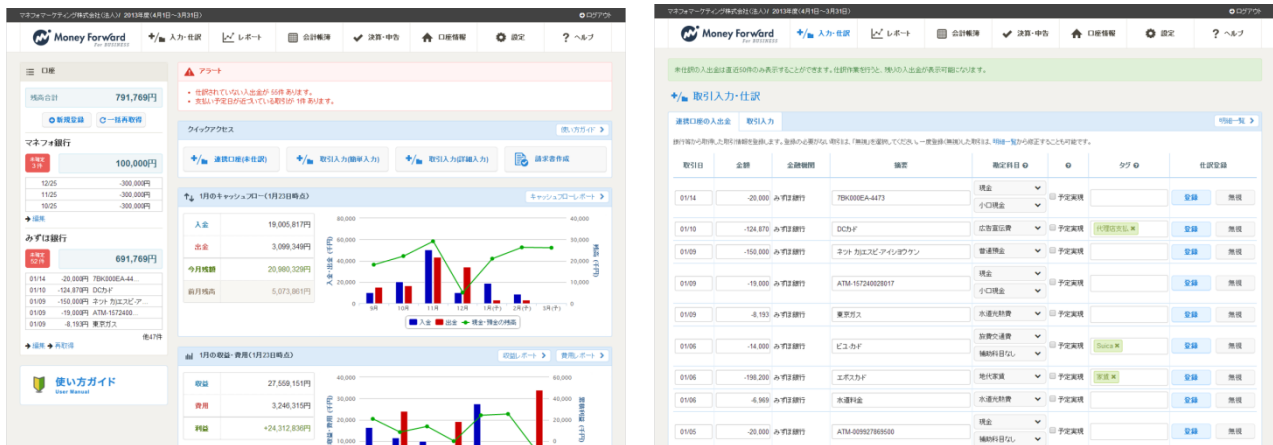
マネフォワーケティング株式会社(法人)/ 2013年度(4月1日~3月31日) ログアウト

Money Forward For BUSINESS 入力・仕訳 レポート 会計帳簿 決算・申告 口座情報 設定 ヘルプ

口座

残高合計 791,769円

新規登録 一括再取得

マネフォ銀行

未確定 3件 100,000円

12/25 -300,000円
11/25 -300,000円
10/25 -300,000円

編集

みずほ銀行

未確定 52件 691,769円

01/14 -20,000円 7BK000EA-44...
01/10 -124,870円 DCカド
01/09 -150,000円 ネット カ)エスピ-ア...
01/09 -19,000円 ATM-157240...
01/09 -8,193円 東京ガス

他47件

編集 再取得

使い方ガイド User Manual

アラート

仕訳されていない入出金が 55件 あります。
支払い予定日が近づいている取引が 1件 あります。

クイックアクセス 使い方ガイド

連携口座(未仕訳) 取引入力(簡単入力) 取引入力(詳細入力) 請求書作成

1月のキャッシュフロー(1月23日時点) キャッシュフローレポート

| | |
|---|---|
| 入金 | 19,005,817円 |
| 出金 | 3,099,349円 |
| 今月残額 | 20,980,329円 |
| 前月残高 | 5,073,861円 |

40,000 30,000 20,000 10,000 0
9月 10月 11月 12月 1月 2月(予) 3月(予)
入金 出金 現金・預金の残高

1月の収益・費用(1月23日時点) 収益レポート 費用レポート

| | |
|---|---|
| 収益 | 27,559,151円 |
| 費用 | 3,246,315円 |
| 利益 | +24,312,836円 |

40,000 30,000 20,000 10,000 60,000 40,000

マネフォワーケティング株式会社(法人)/ 2013年度(4月1日~3月31日) ログアウト

Money Forward For BUSINESS 入力・仕訳 レポート 会計帳簿 決算・申告 口座情報 設定 ヘルプ

※仕訳の入出金は直近50件のみ表示することができます。仕訳作業を行うと、残りの入出金が表示可能になります。

取引入力・仕訳

連携口座の入出金 取引入力 明細一覧

| 取引日 | 金額 | 金融機関 | 摘要 | 勘定科目 | | タグ | 仕訳登録 |
|---|---|---|---|---|---|---|---|
| 01/14 | -20,000 | みずほ銀行 | 7BK000EA-4473 | 現金 / 小口現金 | 予定実績 | | 登録 無視 |
| 01/10 | -124,870 | みずほ銀行 | DCカド | 広告宣伝費 | 予定実績 | 代理店支払 | 登録 無視 |
| 01/09 | -150,000 | みずほ銀行 | ネット カ)エスピ-アイシタウケン | 普通預金 | 予定実績 | | 登録 無視 |
| 01/09 | -19,000 | みずほ銀行 | ATM-157240028017 | 現金 / 小口現金 | 予定実績 | | 登録 無視 |
| 01/09 | -8,193 | みずほ銀行 | 東京ガス | 水道光熱費 | 予定実績 | | 登録 無視 |
| 01/06 | -14,000 | みずほ銀行 | ビユ-カ-ド | 旅費交通費 / 補助科目なし | 予定実績 | Suica | 登録 無視 |
| 01/06 | -198,200 | みずほ銀行 | エポスカド | 地代家賃 | 予定実績 | 家賃 | 登録 無視 |
| 01/06 | -6,969 | みずほ銀行 | 水道料金 | 水道光熱費 | 予定実績 | | 登録 無視 |
| 01/05 | -20,000 | みずほ銀行 | ATM-009927869500 | 現金 / 補助科目なし | 予定実績 | | 登録 無視 |